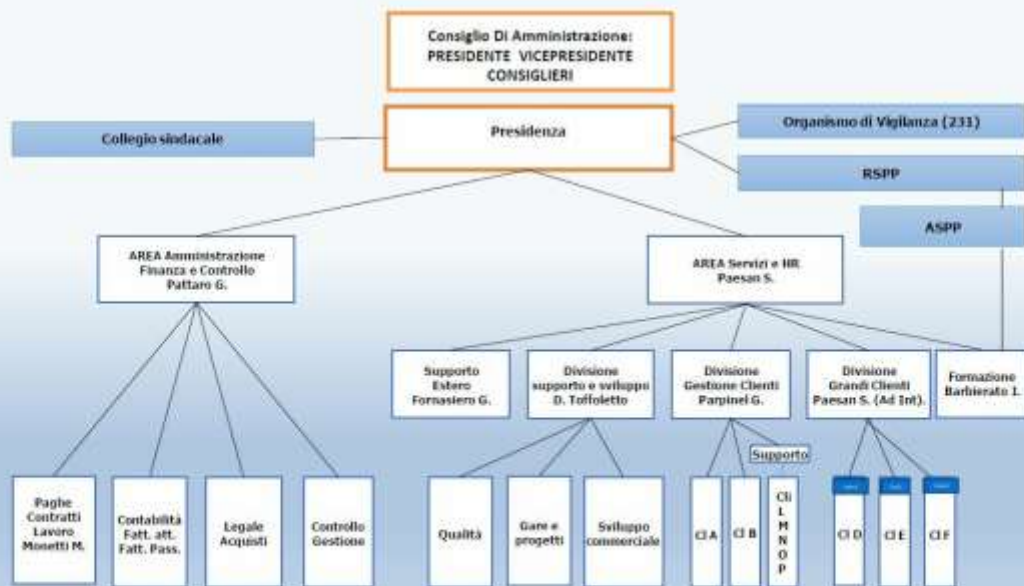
Consiglio Di Amministrazione:
PRESIDENTE VICEPRESIDENTE
CONSIGLIERI

Collegio sindacale

Presidenza

Organismo di Vigilanza (231)

RSPP

ASPP

AREA Amministrazione Finanza e Controllo Pattaro G.

AREA Servizi e HR Paesan S.

Supporto Estero Fornasiero G.

Divisione supporto e sviluppo D. Toffoletto

Divisione Gestione Clienti Parpinel G.

Divisione Grandi Clienti Paesan S. (Ad Int).

Formazione Barbierato I.

Supporto

Paghe Contratti Lavoro Monetti M.

Contabilità Fatt. att. Fatt. Pass.

Legale Acquisti

Controllo Gestione

Qualità

Gare e progetti

Sviluppo commerciale

Cl A

Cl B

Cli L M N O P

Cl D

Cl E

Cl F